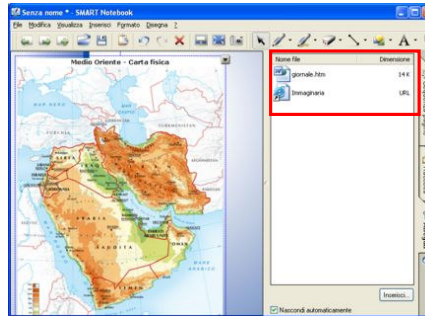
Senza nome * - SMART Notebook

File Modifica Visualizza Inserisci Formato Disegna ?

Medio Oriente - Carta fisica

| Nome file | Dimensione |
|---|---|
| giornale.htm | 14 K |
| Immaginaria | URL |

Inserisci...

Nascondi automaticamente

SIRIA
ARABIA
SAUDITA
YEMEN